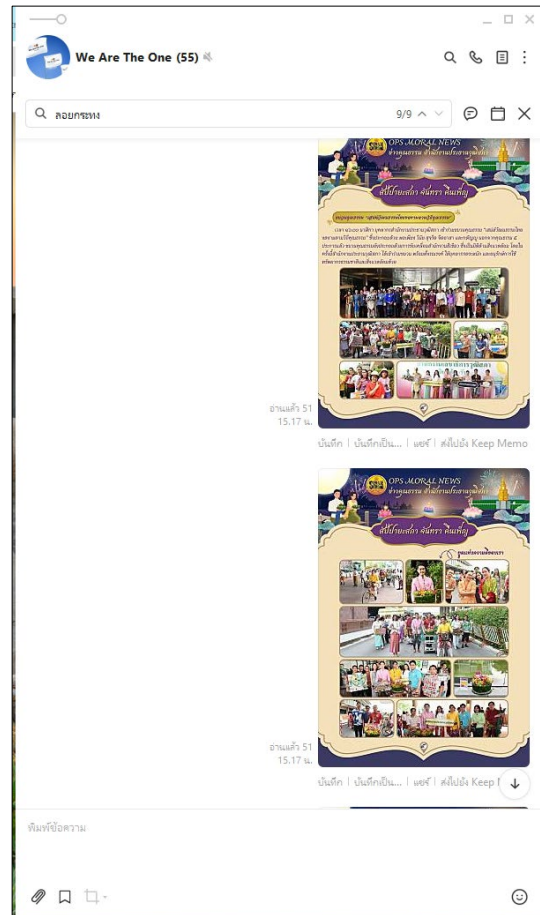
We Are The One (55)

ลอยกระทง

9/9

OPS MORAL NEWS

อ่านแล้ว 51
15.17 น.

บันทึก | บันทึกเป็น... | แชร์ | ส่งไปยัง Keep Memo

OPS MORAL NEWS

อ่านแล้ว 51
15.17 น.

บันทึก | บันทึกเป็น... | แชร์ | ส่งไปยัง Keep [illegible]

พิมพ์ข้อความ